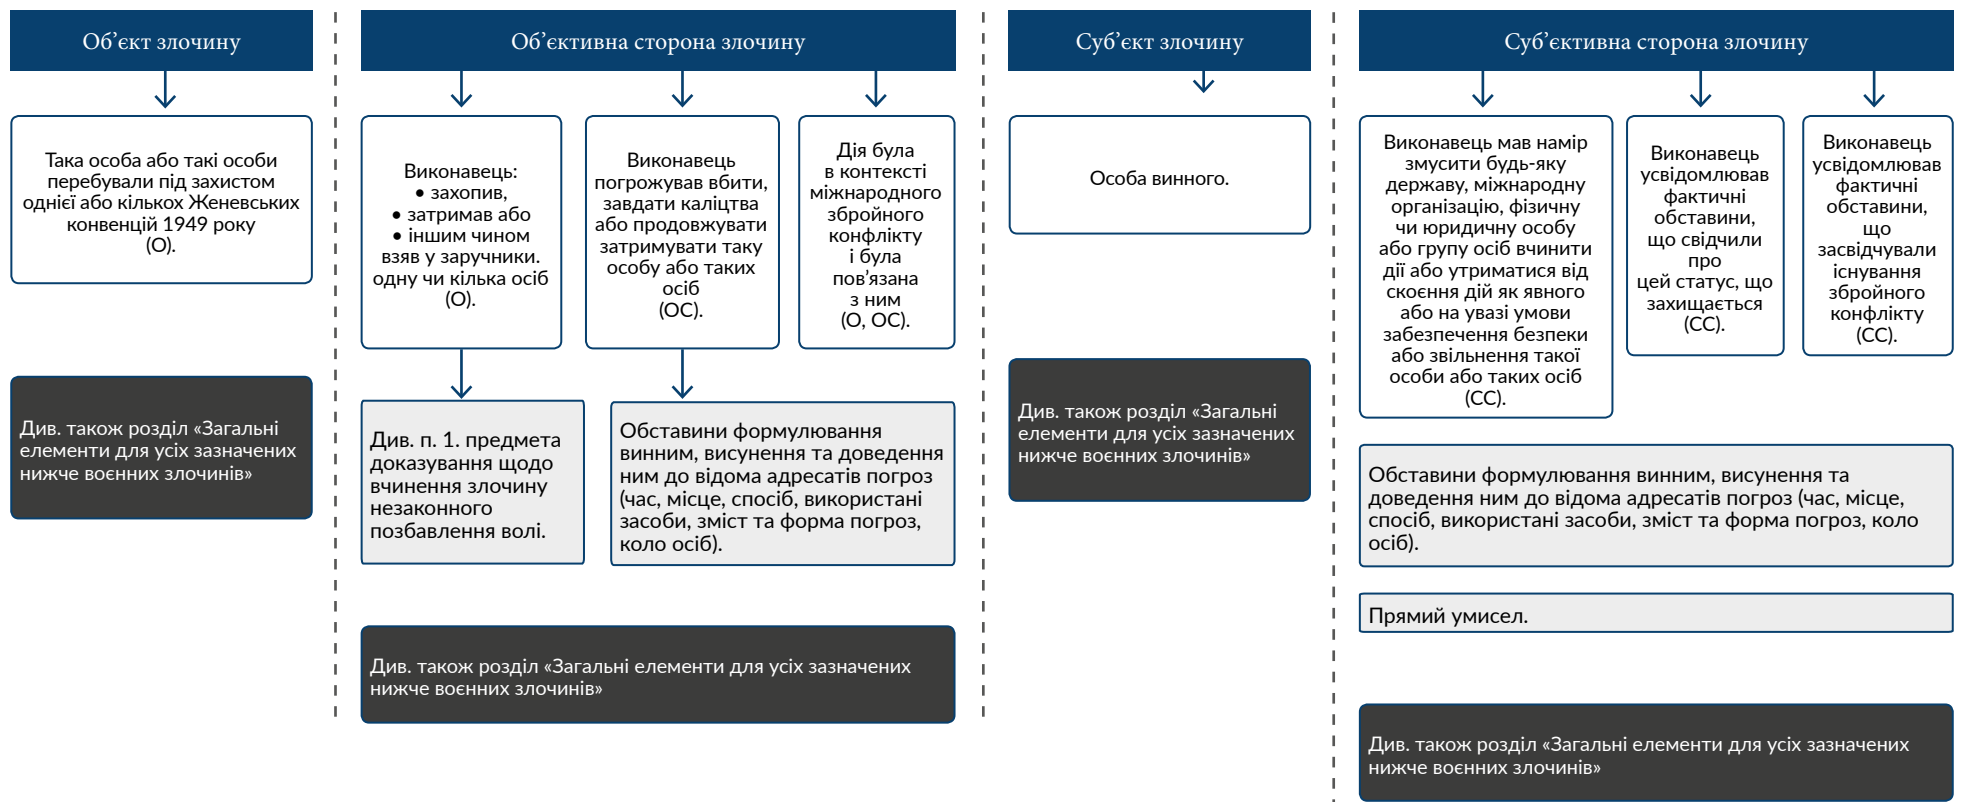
Об’єкт злочину

Така особа або такі особи перебували під захистом однієї або кількох Женевських конвенцій 1949 року (О).

Див. також розділ «Загальні елементи для усіх зазначених нижче воєнних злочинів»

Об’єктивна сторона злочину

Виконавець:
• захопив,
• затримав або
• іншим чином
взяв у заручники. одну чи кілька осіб (О).

Виконавець погрожував вбити, завдати каліцтва або продовжувати затримувати таку особу або таких осіб (ОС).

Дія була в контексті міжнародного збройного конфлікту і була пов’язана з ним (О, ОС).

Див. п. 1. предмета доказування щодо вчинення злочину незаконного позбавлення волі.

Обставини формулювання винним, висунення та доведення ним до відома адресатів погроз (час, місце, спосіб, використані засоби, зміст та форма погроз, коло осіб).

Див. також розділ «Загальні елементи для усіх зазначених нижче воєнних злочинів»

Суб’єкт злочину

Особа винного.

Див. також розділ «Загальні елементи для усіх зазначених нижче воєнних злочинів»

Суб’єктивна сторона злочину

Виконавець мав намір змусити будь-яку державу, міжнародну організацію, фізичну чи юридичну особу або групу осіб вчинити дії або утриматися від скоєння дій як явного або на увазі умови забезпечення безпеки або звільнення такої особи або таких осіб (СС).

Виконавець усвідомлював фактичні обставини, що свідчили про цей статус, що захищається (СС).

Виконавець усвідомлював фактичні обставини, що засвідчували існування збройного конфлікту (СС).

Обставини формулювання винним, висунення та доведення ним до відома адресатів погроз (час, місце, спосіб, використані засоби, зміст та форма погроз, коло осіб).

Прямий умисел.

Див. також розділ «Загальні елементи для усіх зазначених нижче воєнних злочинів»